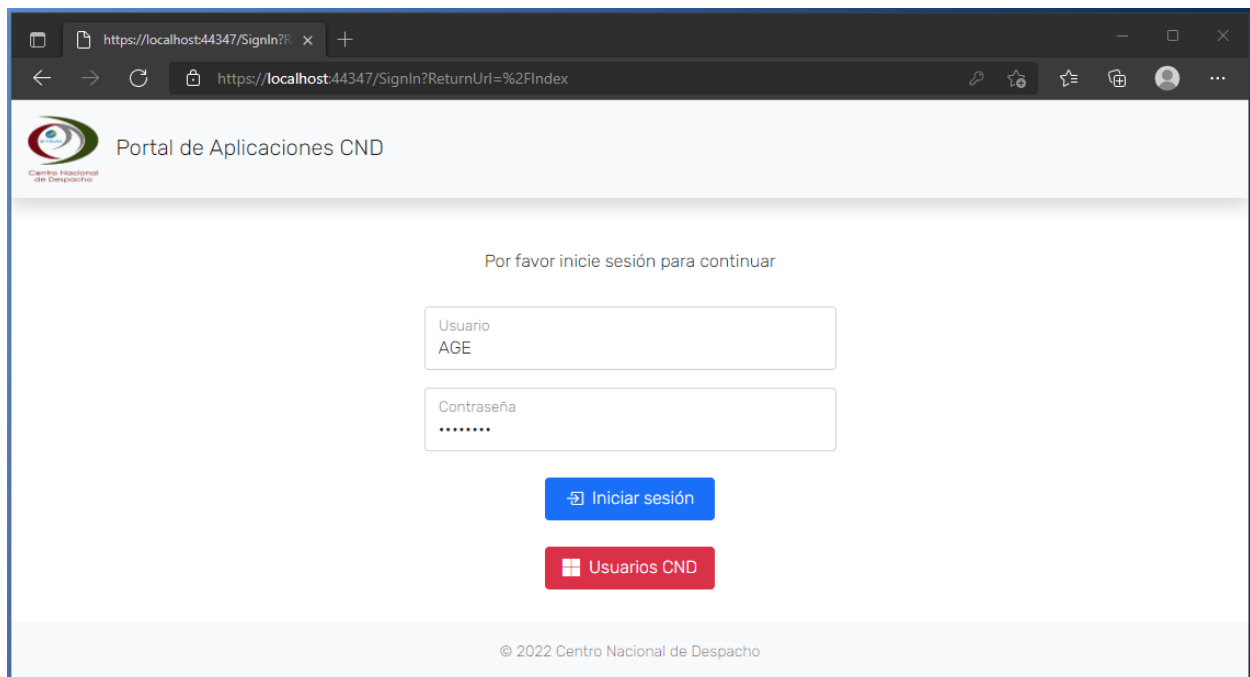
https://localhost:44347/SignIn?R

https://localhost:44347/SignIn?ReturnUrl=%2FIndex

Centro Nacional de Despacho

Portal de Aplicaciones CND

Por favor inicie sesión para continuar

Usuario
AGE

Contraseña
••••••••

Iniciar sesión

Usuarios CND

© 2022 Centro Nacional de Despacho